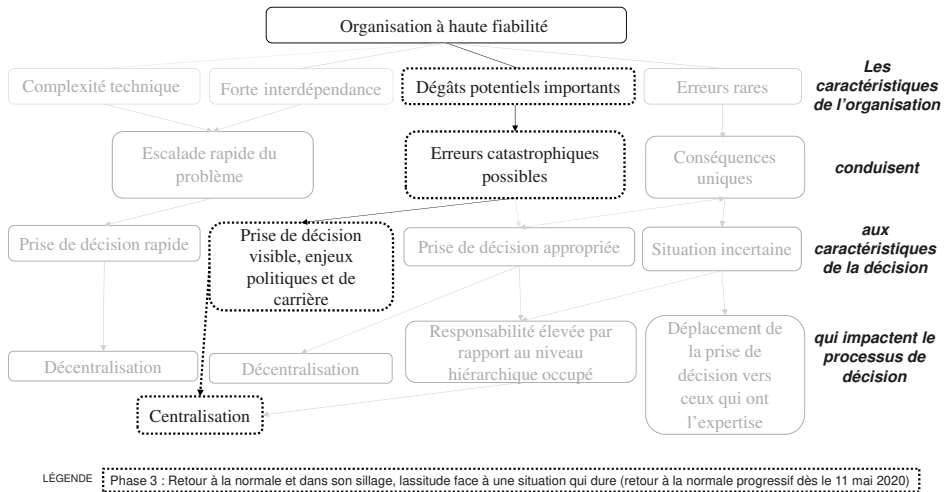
Organisation à haute fiabilité

Complexité technique

Forte interdépendance

Dégâts potentiels importants

Erreurs rares

Les caractéristiques de l'organisation

Escalade rapide du problème

Erreurs catastrophiques possibles

Conséquences uniques

conduisent

Prise de décision rapide

Prise de décision visible, enjeux politiques et de carrière

Prise de décision appropriée

Situation incertaine

aux caractéristiques de la décision

Décentralisation

Décentralisation

Responsabilité élevée par rapport au niveau hiérarchique occupé

Déplacement de la prise de décision vers ceux qui ont l'expertise

qui impactent le processus de décision

Centralisation

LÉGENDE Phase 3 : Retour à la normale et dans son sillage, lassitude face à une situation qui dure (retour à la normale progressif dès le 11 mai 2020)